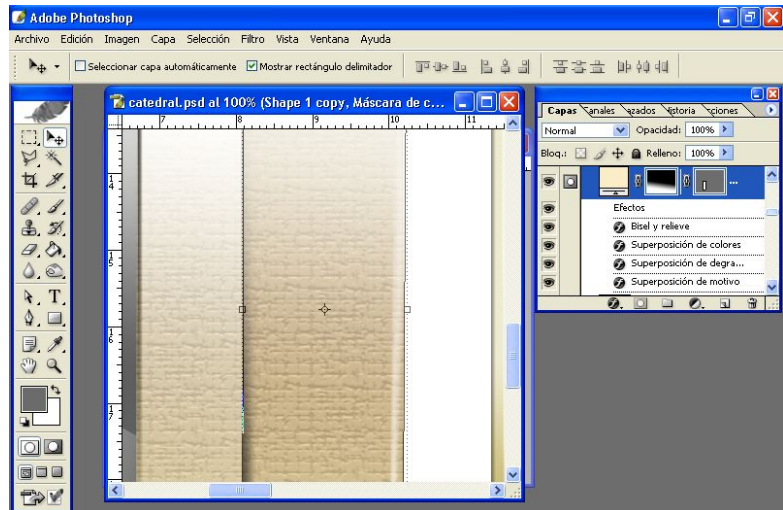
Adobe Photoshop

Archivo Edición Imagen Capa Selección Filtro Vista Ventana Ayuda

Seleccionar capa automáticamente Mostrar rectángulo delimitador

catedral.psd al 100% (Shape 1 copy, Máscara de c...

7 8 9 10 11

4

5

6

7

Capas Canales Trazados Historia Acciones

Normal Opacidad: 100%

Bloq.: Relleno: 100%

Efectos

Bisel y relieve

Superposición de colores

Superposición de degra...

Superposición de motivo